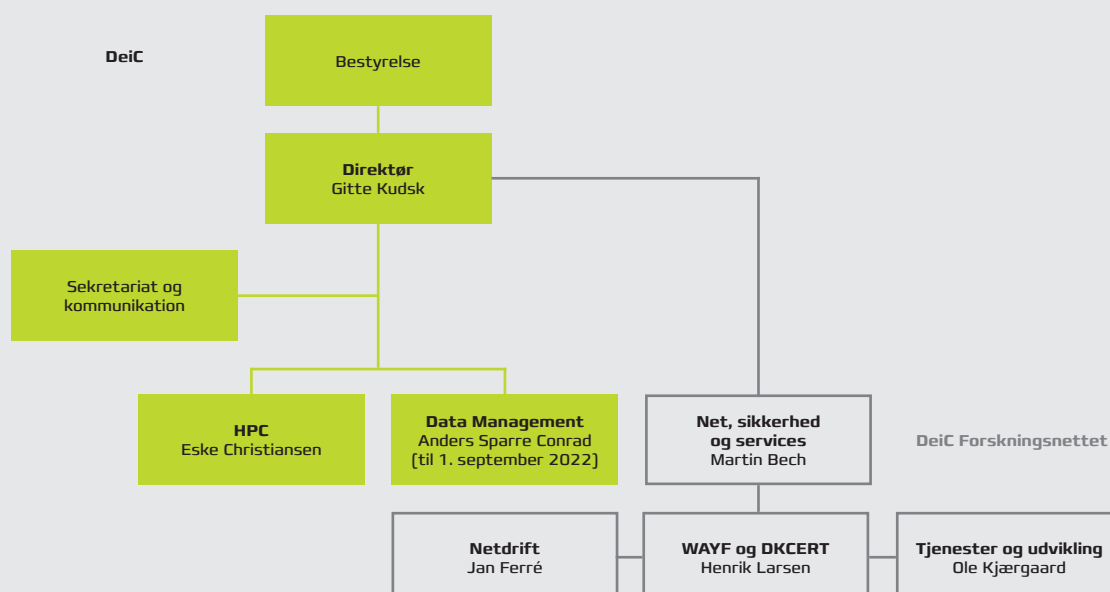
DeiC

Bestyrelse

**Direktør**
Gitte Kudsk

Sekretariat og kommunikation

**HPC**
Eske Christiansen

**Data Management**
Anders Sparre Conrad
(til 1. september 2022)

**Net, sikkerhed og services**
Martin Bech

DeiC Forskningsnettet

**Netdrift**
Jan Ferré

**WAYF og DKCERT**
Henrik Larsen

**Tjenester og udvikling**
Ole Kjærgaard